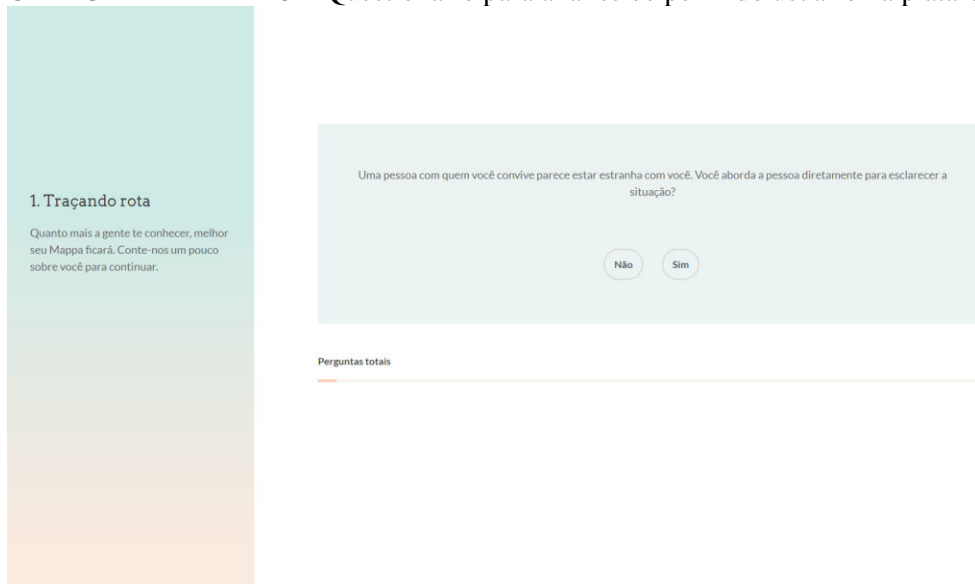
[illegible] Questionário para traçar o perfil do usuário na plata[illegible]

1. Traçando rota

Quanto mais a gente te conhecer, melhor seu Mappa ficará. Conte-nos um pouco sobre você para continuar.

Uma pessoa com quem você convive parece estar estranha com você. Você aborda a pessoa diretamente para esclarecer a situação?

Não

Sim

Perguntas totais